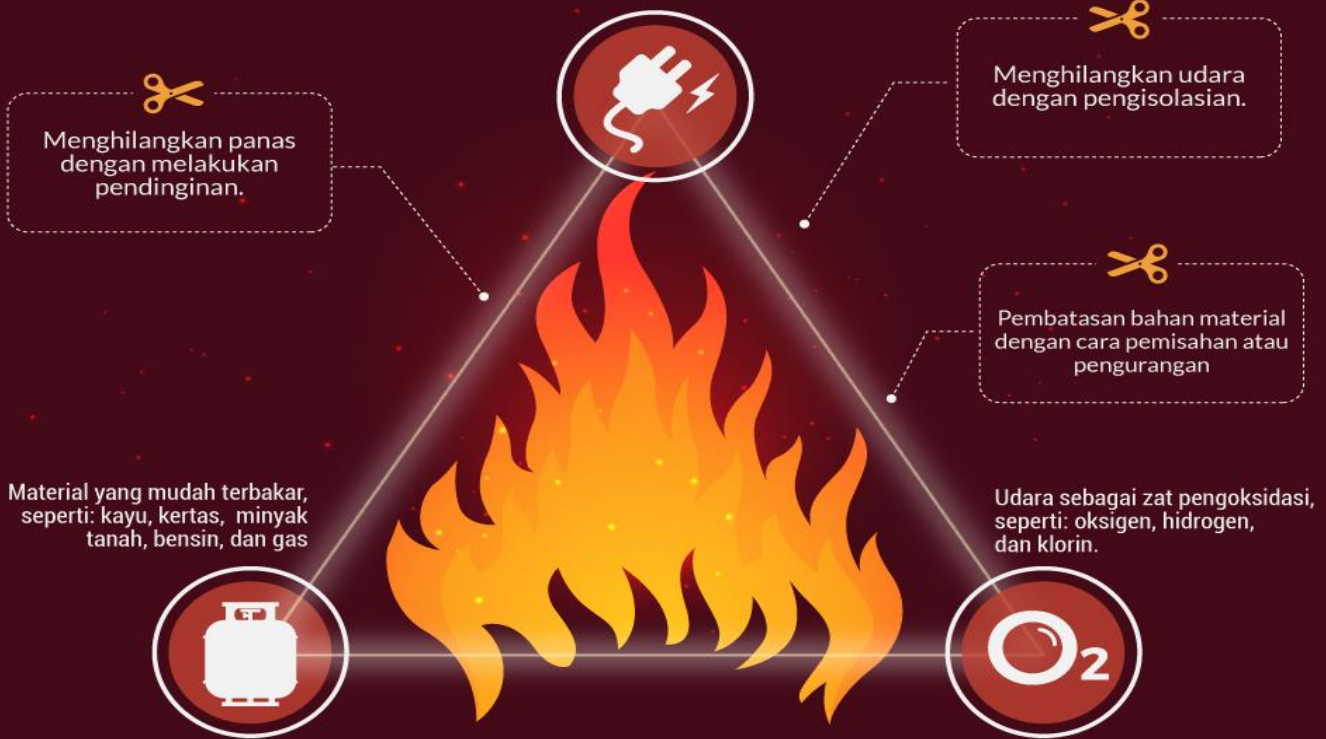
Menghilangkan panas dengan melakukan pendinginan.

Menghilangkan udara dengan pengisolasian.

Pembatasan bahan material dengan cara pemisahan atau pengurangan

Material yang mudah terbakar, seperti: kayu, kertas, minyak tanah, bensin, dan gas

Udara sebagai zat pengoksidasi, seperti: oksigen, hidrogen, dan klorin.

$O_2$